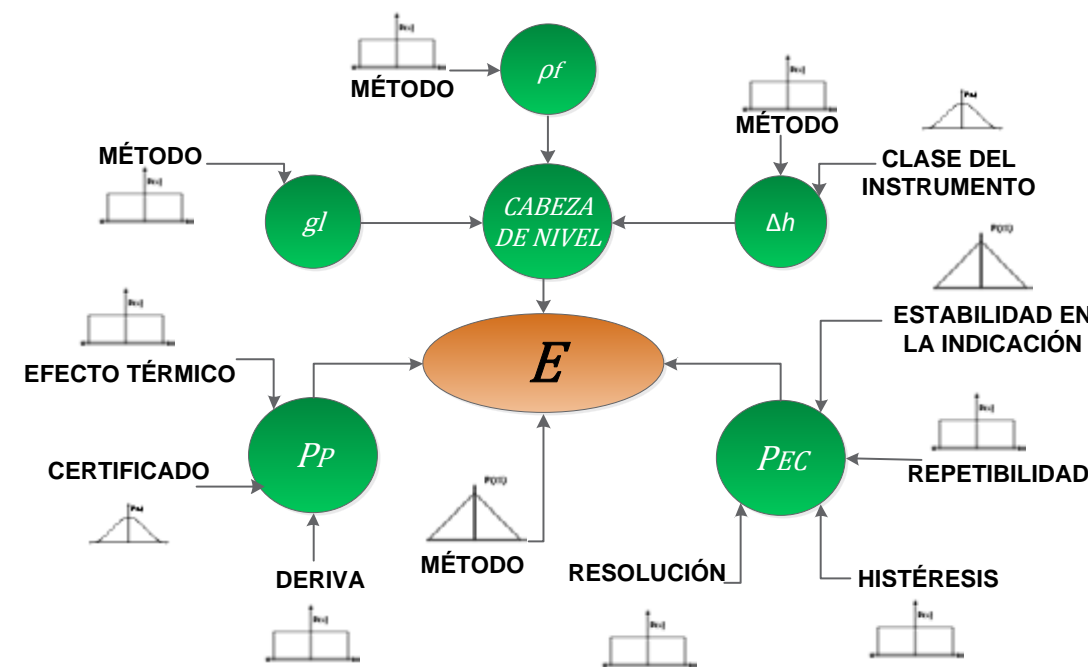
MÉTODO

$\rho f$

MÉTODO

MÉTODO

CLASE DEL INSTRUMENTO

$gl$

CABEZA DE NIVEL

$\Delta h$

ESTABILIDAD EN LA INDICACIÓN

EFECTO TÉRMICO

$E$

$P_P$

$P_{EC}$

CERTIFICADO

REPETIBILIDAD

MÉTODO

RESOLUCIÓN

HISTÉRESIS

DERIVA